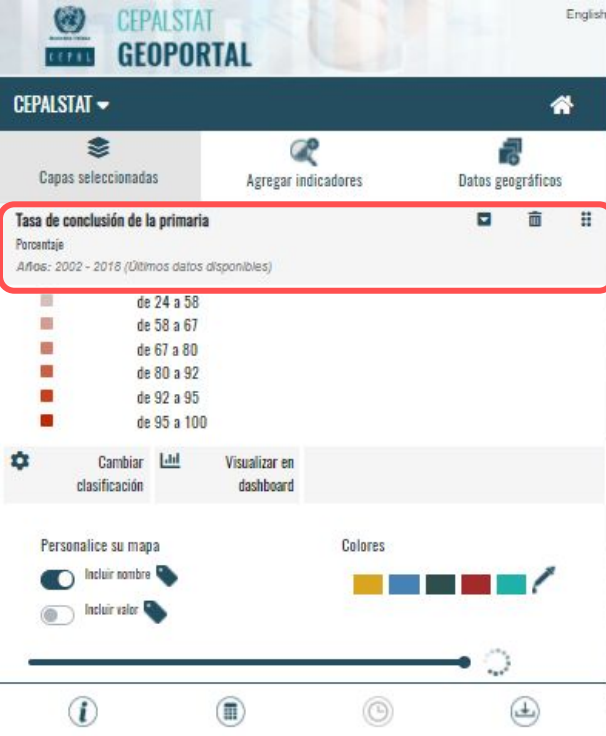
CEPALSTAT
GEOPORTAL

CEPAL

English

CEPALSTAT

Capas seleccionadas

Agregar indicadores

Datos geográficos

Tasa de conclusión de la primaria

Porcentaje

Años: 2002 - 2018 (Últimos datos disponibles)

de 24 a 58
de 58 a 67
de 67 a 80
de 80 a 92
de 92 a 95
de 95 a 100

Cambiar clasificación

Visualizar en dashboard

Personalice su mapa

Incluir nombre

Incluir valor

Colores